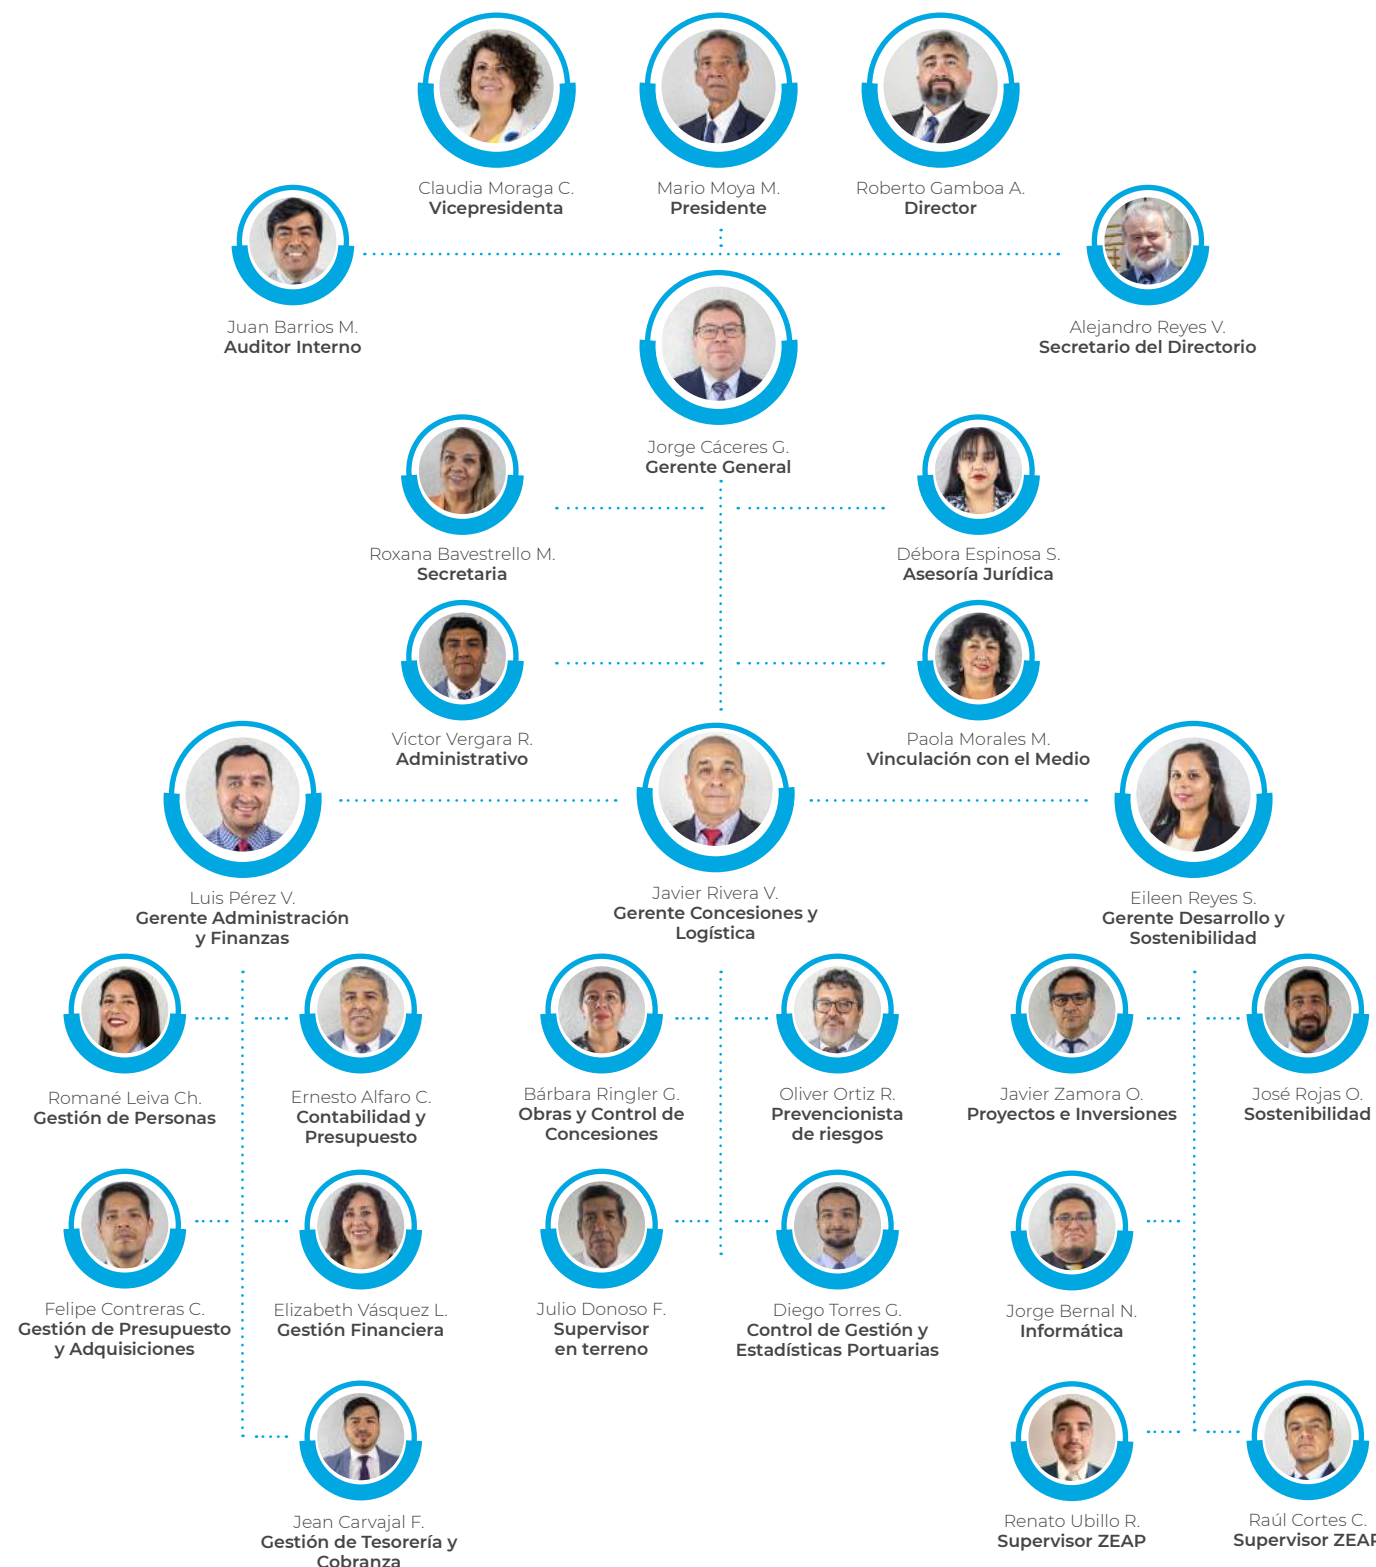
Claudia Moraga C.
**Vicepresidenta**

Mario Moya M.
**Presidente**

Roberto Gamboa A.
**Director**

Juan Barrios M.
**Auditor Interno**

Alejandro Reyes V.
**Secretario del Directorio**

Jorge Cáceres G.
**Gerente General**

Roxana Bavestrello M.
**Secretaria**

Débora Espinosa S.
**Asesoría Jurídica**

Victor Vergara R.
**Administrativo**

Paola Morales M.
**Vinculación con el Medio**

Luis Pérez V.
**Gerente Administración y Finanzas**

Javier Rivera V.
**Gerente Concesiones y Logística**

Eileen Reyes S.
**Gerente Desarrollo y Sostenibilidad**

Romané Leiva Ch.
**Gestión de Personas**

Ernesto Alfaro C.
**Contabilidad y Presupuesto**

Bárbara Ringler G.
**Obras y Control de Concesiones**

Oliver Ortiz R.
**Prevencionista de riesgos**

Javier Zamora O.
**Proyectos e Inversiones**

José Rojas O.
**Sostenibilidad**

Felipe Contreras C.
**Gestión de Presupuesto y Adquisiciones**

Elizabeth Vásquez L.
**Gestión Financiera**

Julio Donoso F.
**Supervisor en terreno**

Diego Torres G.
**Control de Gestión y Estadísticas Portuarias**

Jorge Bernal N.
**Informática**

Jean Carvajal F.
**Gestión de Tesorería y Cobranza**

Renato Ubillo R.
**Supervisor ZEAP**

Raúl Cortes C.
**Supervisor ZEA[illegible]**